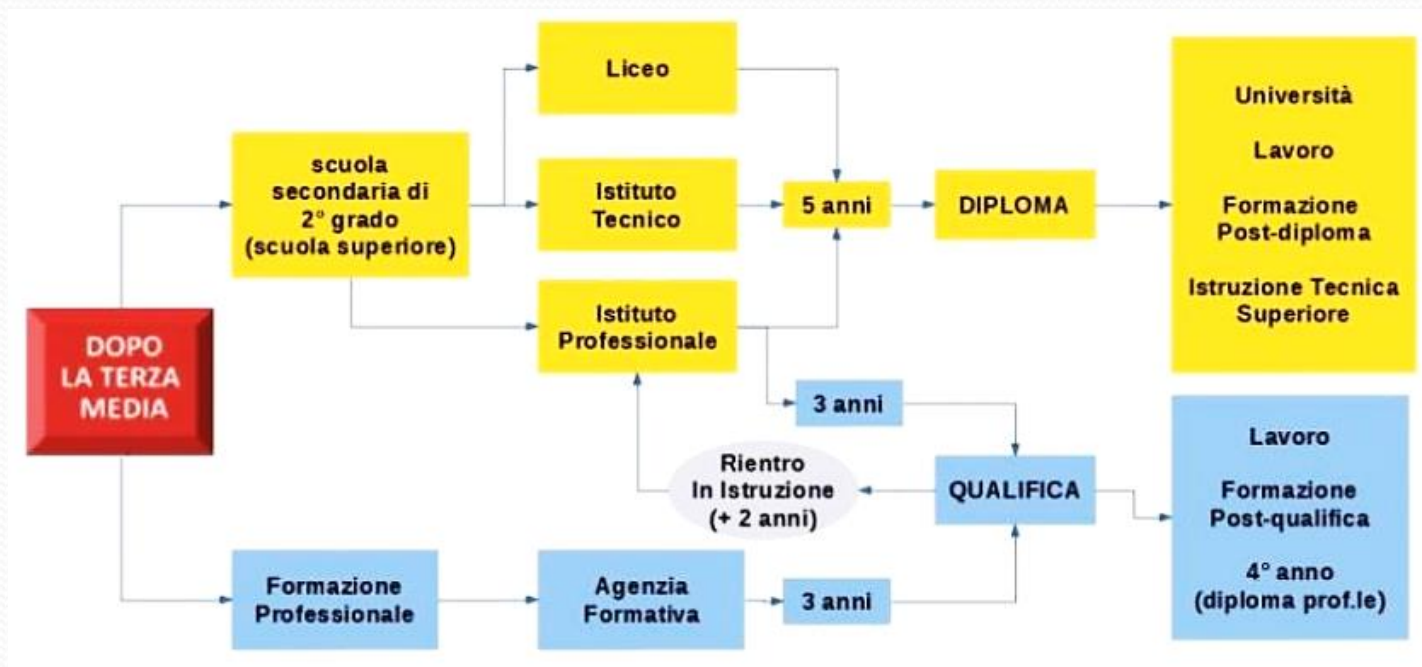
DOPO LA TERZA MEDIA

scuola secondaria di 2° grado (scuola superiore)

Liceo

Istituto Tecnico

Istituto Professionale

5 anni

DIPLOMA

Università

Lavoro

Formazione Post-diploma

Istruzione Tecnica Superiore

3 anni

Rientro In Istruzione (+ 2 anni)

QUALIFICA

Lavoro

Formazione Post-qualifica

4° anno (diploma prof.le)

Formazione Professionale

Agenzia Formativa

3 anni